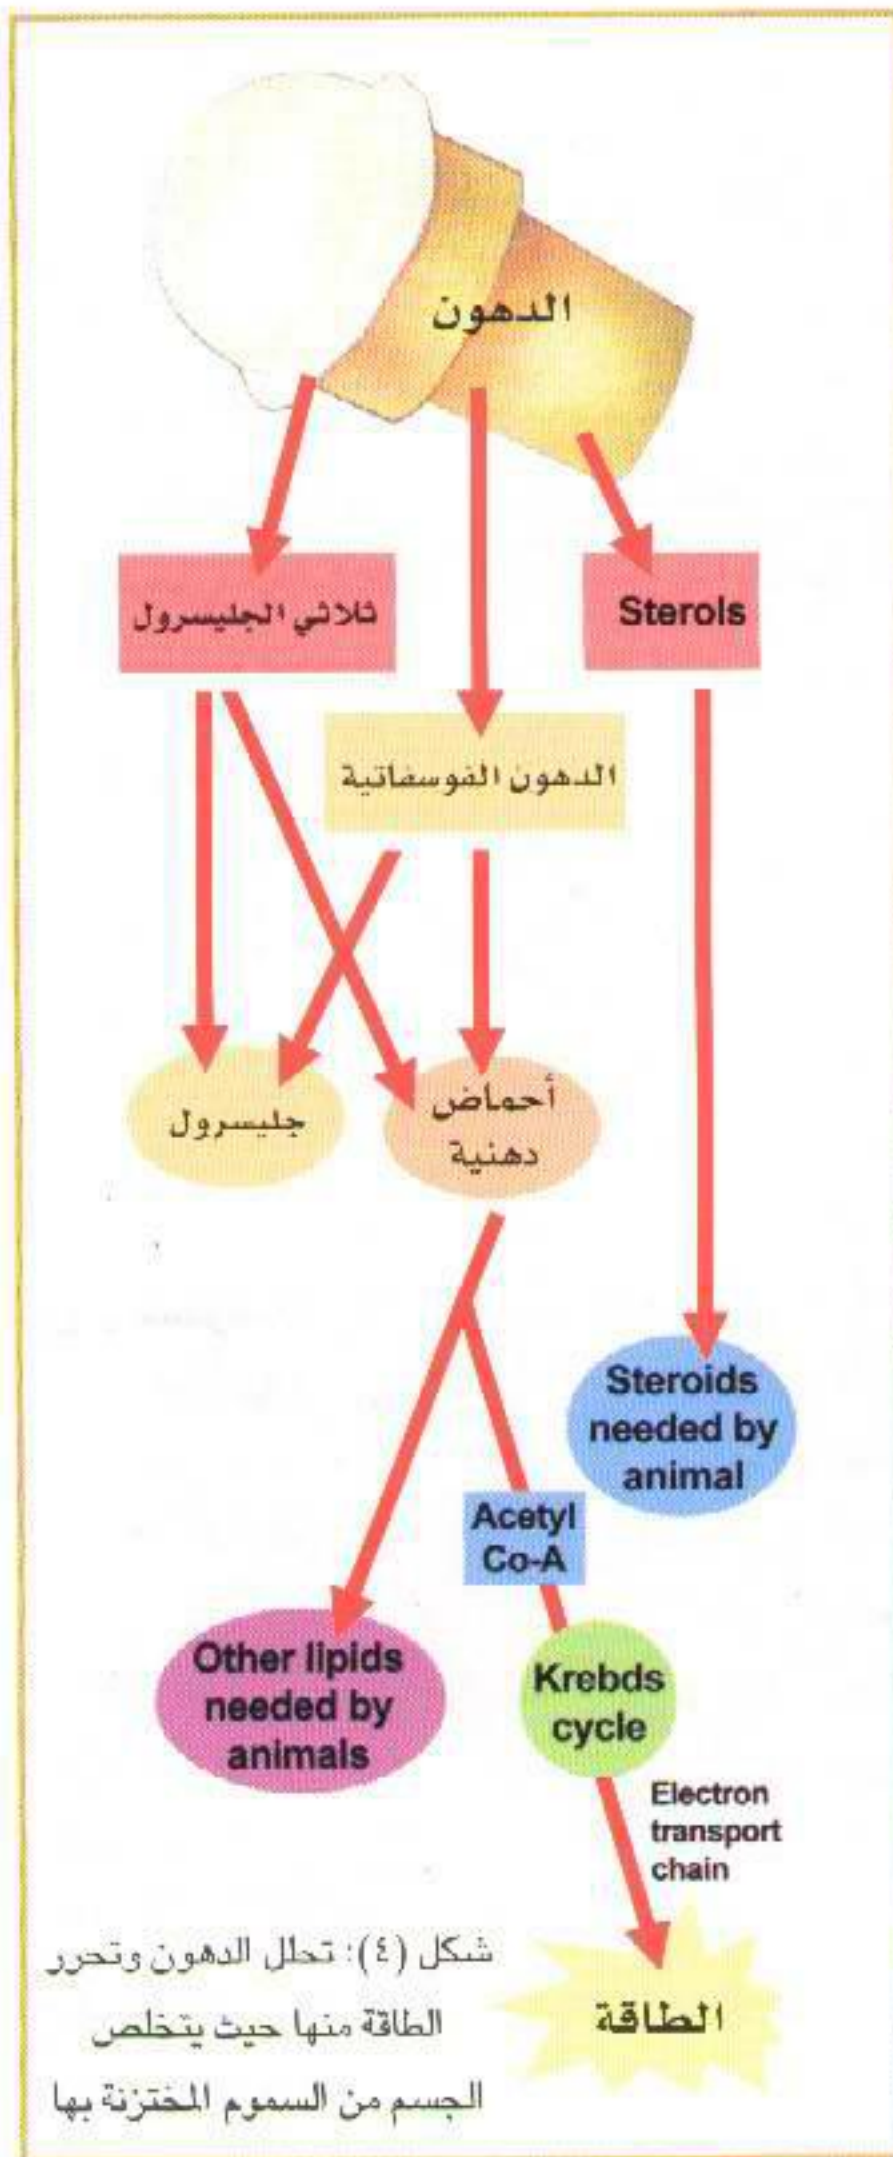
الدهون

ثلاثي الجليسرول

Sterols

الدهون الفوسفاتية

جليسرول

أحماض دهنية

Steroids needed by animal

Acetyl Co-A

Other lipids needed by animals

Krebds cycle

Electron transport chain

شكل (٤): تحلل الدهون وتحرر الطاقة منها حيث يتخلص الجسم من السموم المختزنة بها

الطاقة